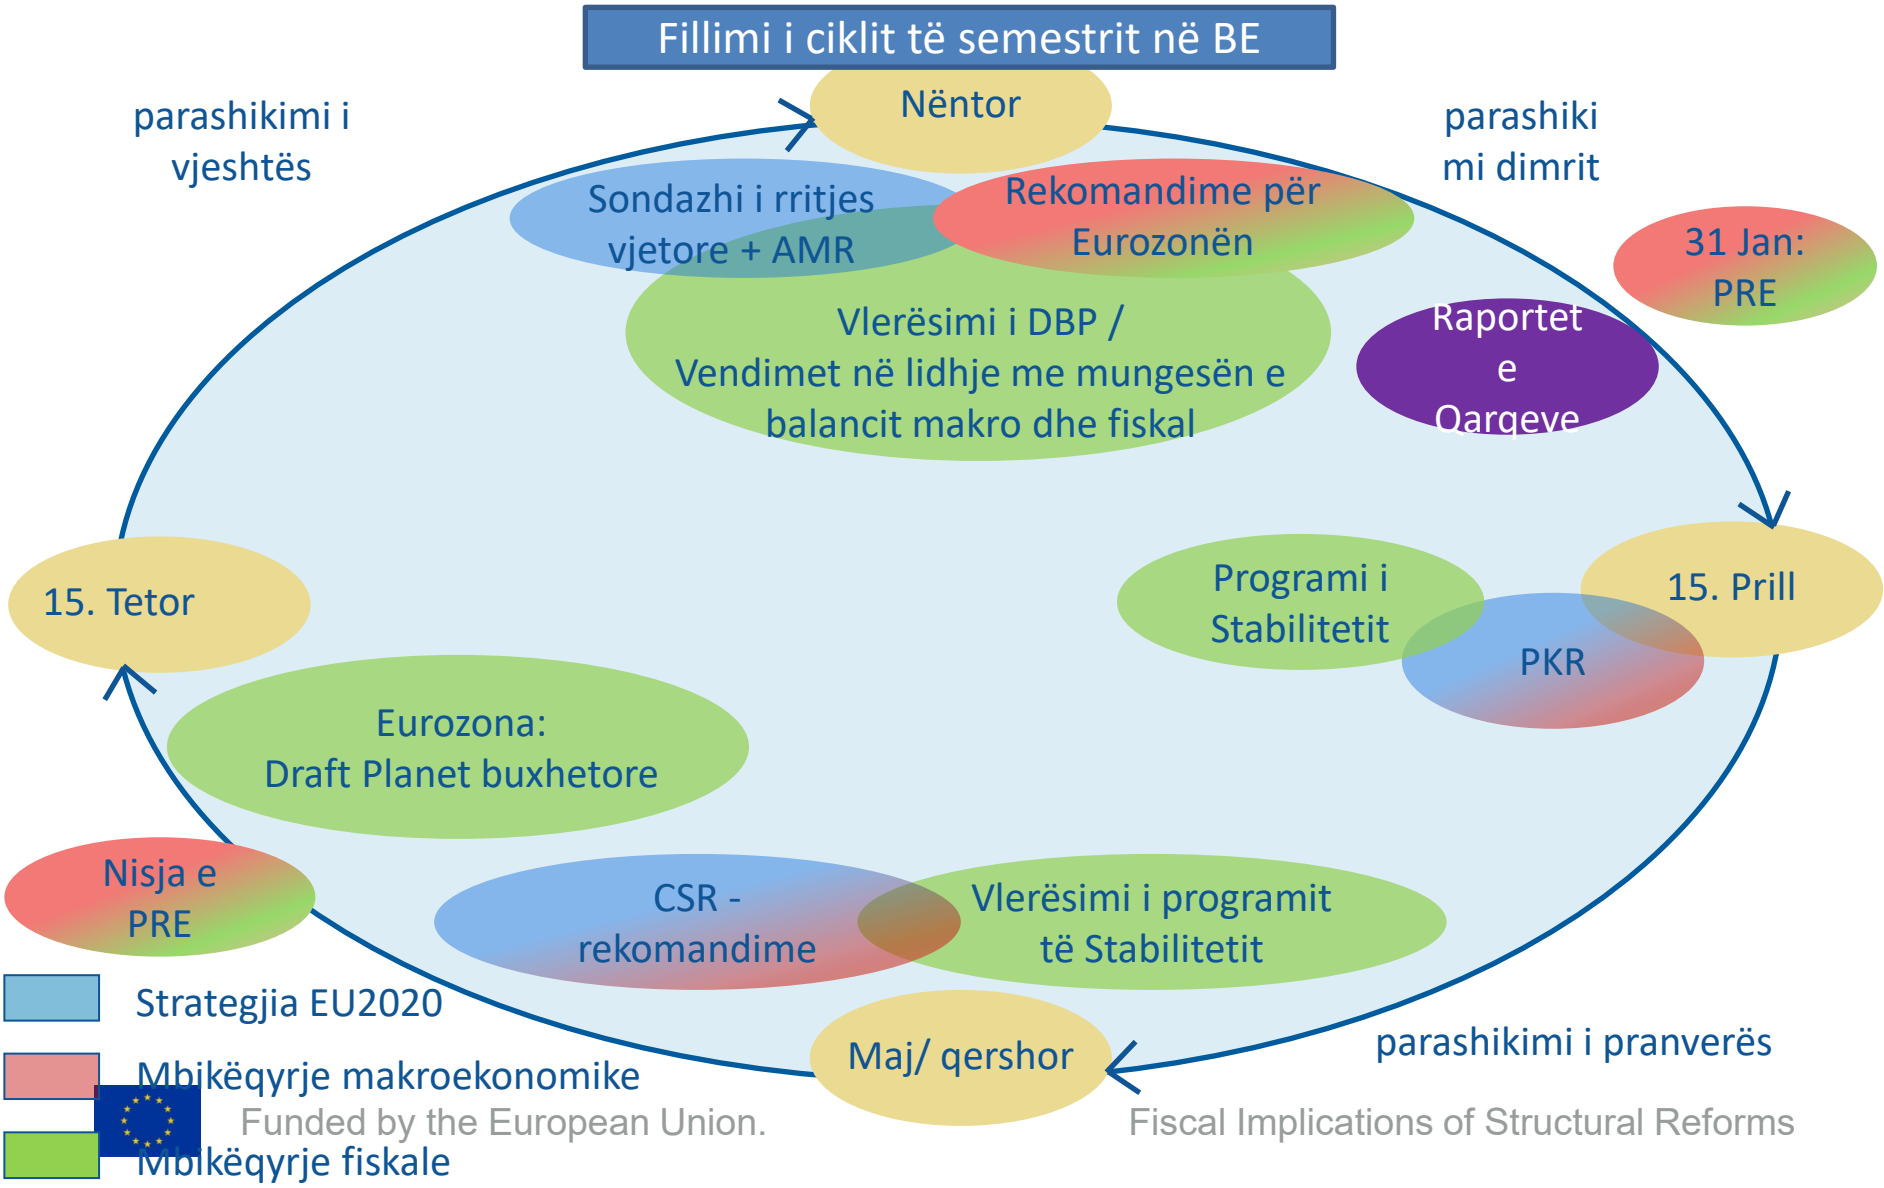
Fillimi i ciklit të semestrit në BE

parashikimi i vjeshtës

Nëntor

parashikimi dimrit

Sondazhi i rritjes vjetore + AMR

Rekomandime për Eurozonën

31 Jan: PRE

Vlerësimi i DBP / Vendimet në lidhje me mungesën e balancit makro dhe fiskal

Raportet e Qarqeve

15. Tetor

Programi i Stabilitetit

15. Prill

PKR

Eurozona: Draft Planet buxhetore

Nisja e PRE

CSR - rekomandime

Vlerësimi i programit të Stabilitetit

Strategjia EU2020

Mbikëqyrje makroekonomike

Maj/ qershor

parashikimi i pranverës

Funded by the European Union.

Fiscal Implications of Structural Reforms

Mbikëqyrje fiskale